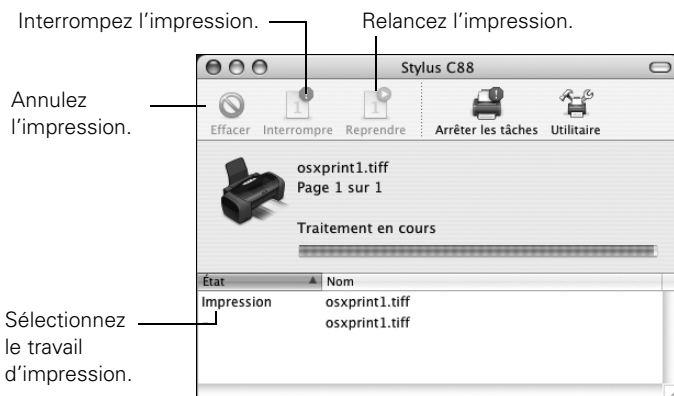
Interrompez l'impression.

Relancez l'impression.

Annulez l'impression.

Stylus C88

Effacer

Interrompre

Reprendre

Arrêter les tâches

Utilitaire

osxprint1.tiff
Page 1 sur 1

Traitement en cours

| État | Nom |
|---|---|
| Impression | osxprint1.tiff |
| | osxprint1.tiff |

Sélectionnez le travail d'impression.